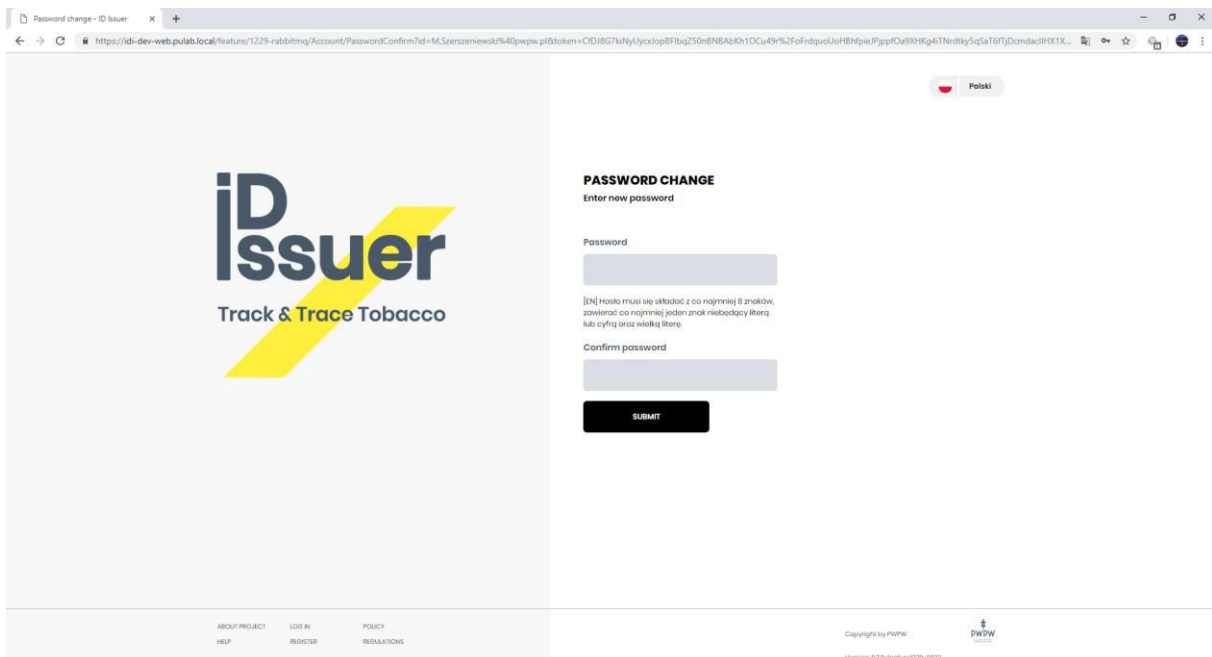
Password change - ID Issuer × +

https://idi-dev-web.pulab.local/feature/1229-rabbitmq/Account/PasswordConfirm?id=M.Szerszeniewski%40pwpw.pl&token=CfDJ8G7kiNyUycxJopBFlbqZ50nBNBAbKh1OCu49r%2FoFrdquoUoHBhfpieJPjppfOa9XHKg4iTNrdtky5q5aT6fTjDcmdacIlHX1X...

Polski

iD
Issuer

Track & Trace Tobacco

PASSWORD CHANGE
Enter new password

Password

[EN] Hasło musi się składać z co najmniej 8 znaków, zawierać co najmniej jeden znak niebędący literą lub cyfrą oraz wielką literę.

Confirm password

SUBMIT

ABOUT PROJECT LOG IN POLICY
HELP REGISTER REGULATIONS

Copyright by PWPW

PWPW

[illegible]